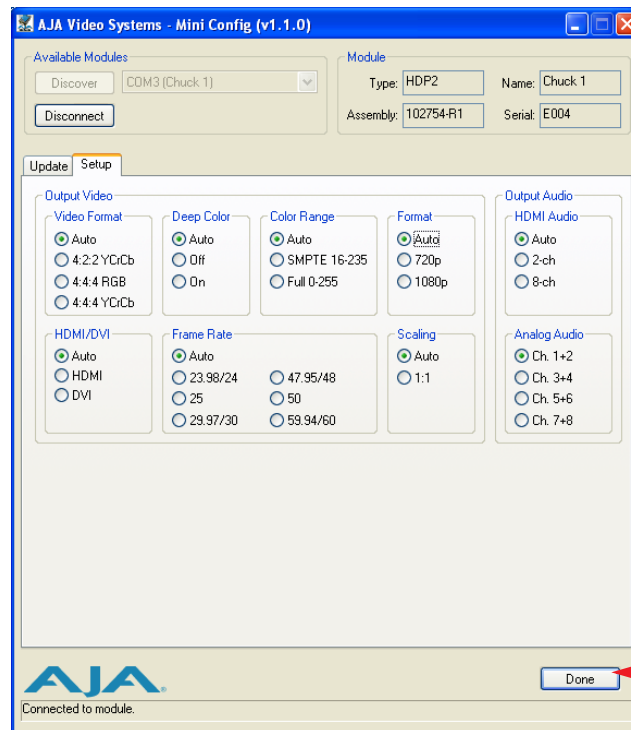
AJA Video Systems - Mini Config (v1.1.0)

Available Modules
Discover
COM3 (Chuck 1)
Disconnect

Module
Type: HDP2
Name: Chuck 1
Assembly: 102754-R1
Serial: E004

Update
Setup

Output Video
Video Format
Auto
4:2:2 YCrCb
4:4:4 RGB
4:4:4 YCrCb

Deep Color
Auto
Off
On

Color Range
Auto
SMPTE 16-235
Full 0-255

Format
Auto
720p
1080p

HDMI/DVI
Auto
HDMI
DVI

Frame Rate
Auto
23.98/24
25
29.97/30
47.95/48
50
59.94/60

Scaling
Auto
1:1

Output Audio
HDMI Audio
Auto
2-ch
8-ch

Analog Audio
Ch. 1+2
Ch. 3+4
Ch. 5+6
Ch. 7+8

AJA.
Done
Connected to module.